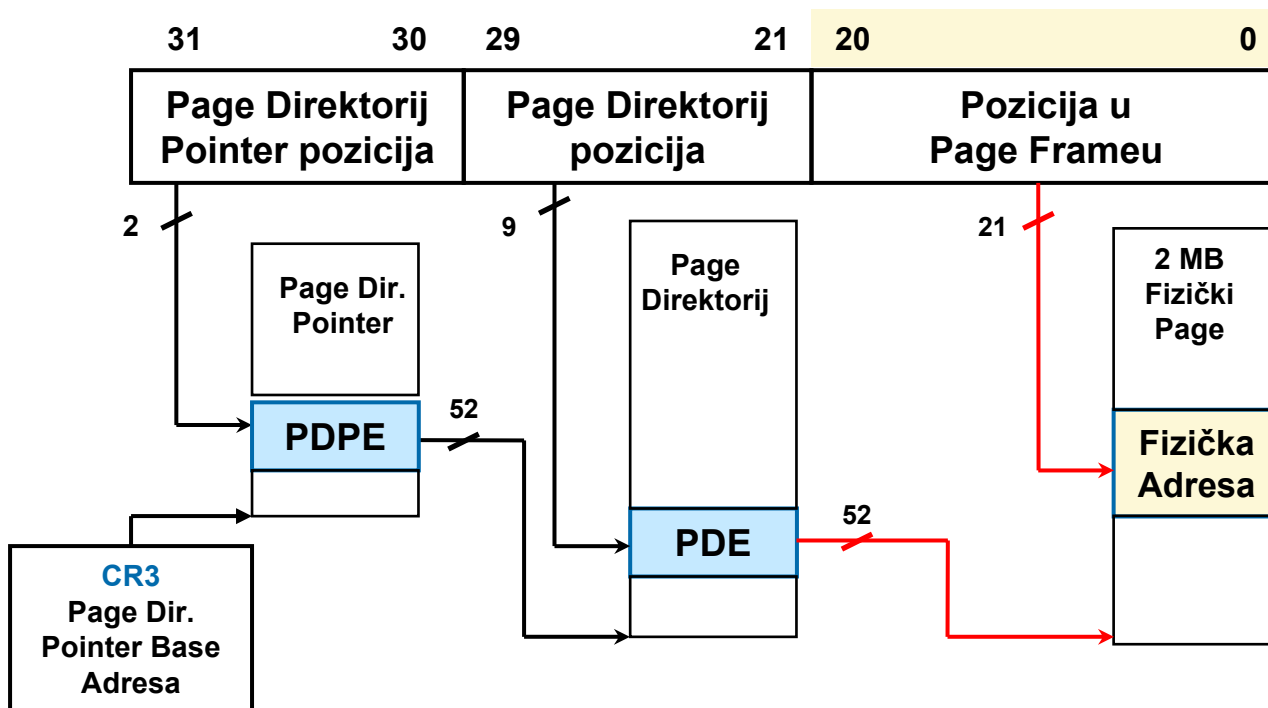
31 30 29 21 20 0

| Page Direktorij Pointer pozicija | Page Direktorij pozicija | Pozicija u Page Frameu |
|---|---|---|

2

9

21

Page Dir. Pointer

PDPE

52

Page Direktorij

PDE

52

2 MB Fizički Page

Fizička Adresa

CR3
Page Dir. Pointer Base Adresa